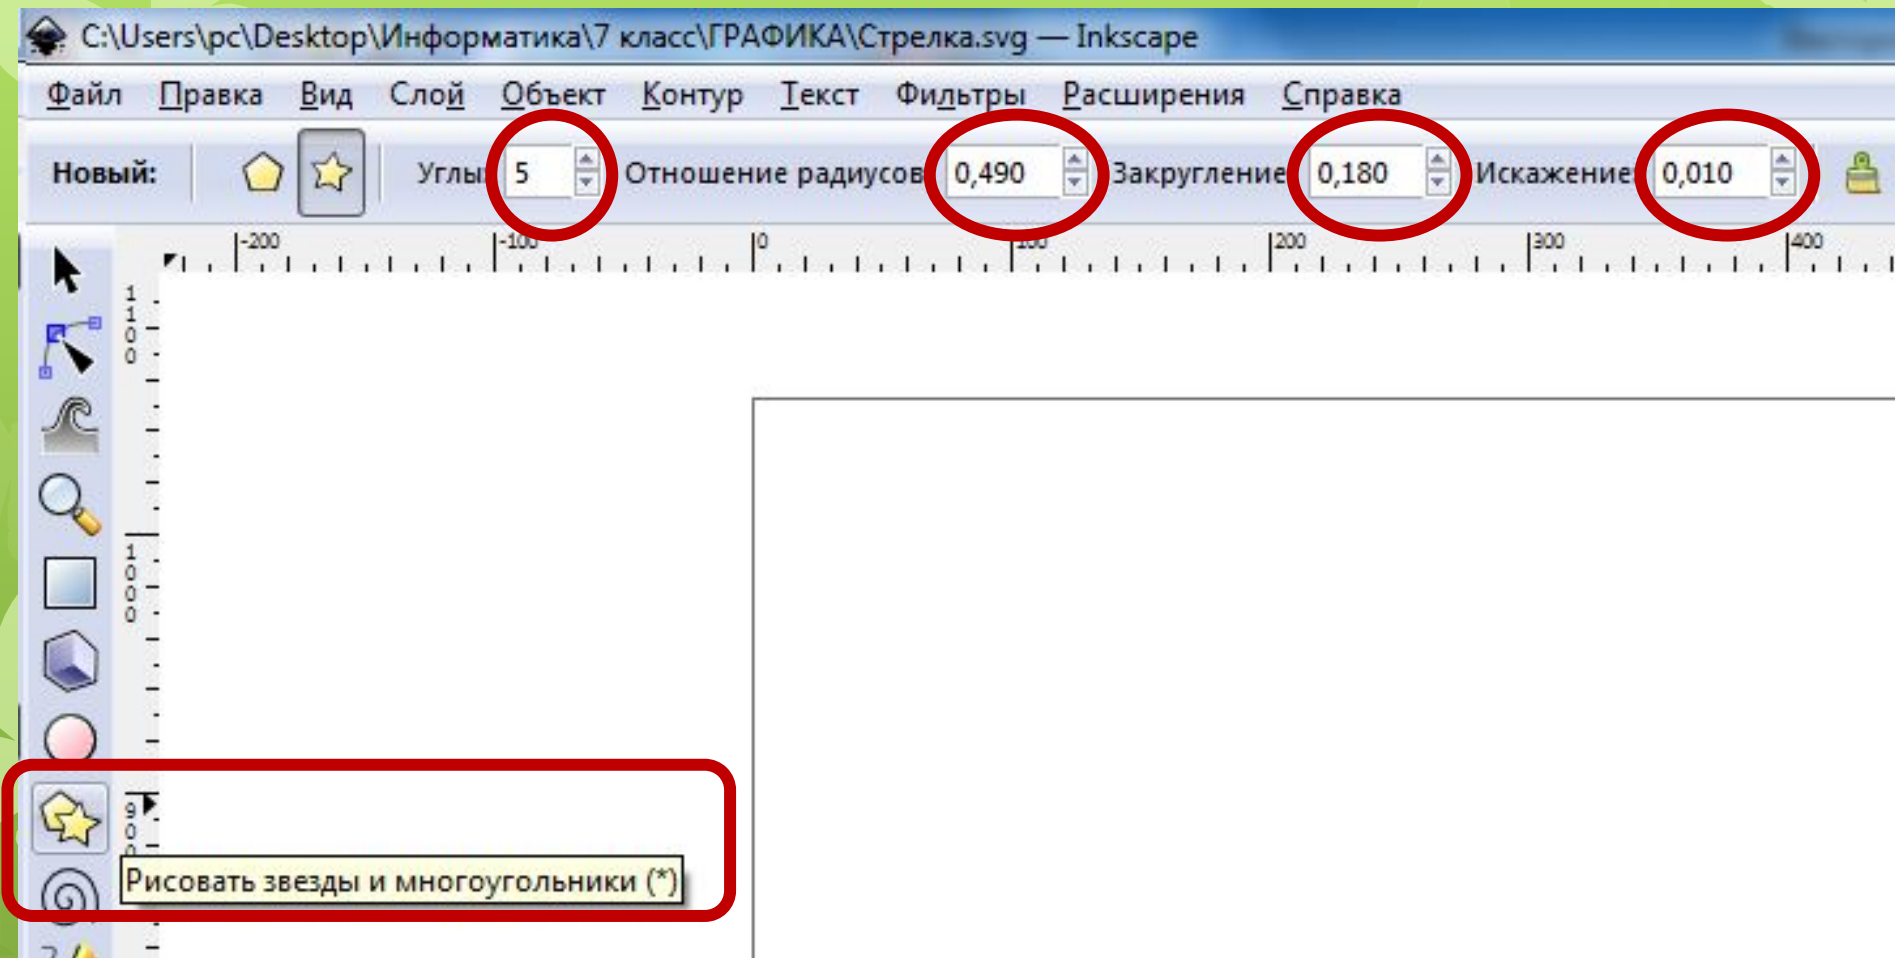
C:\Users\pc\Desktop\Информатика\7 класс\ГРАФИКА\Стрелка.svg — Inkscape

Файл Правка Вид Слой Объект Контур Текст Фильтры Расширения Справка

Новый: Углы: 5 Отношение радиусов: 0,490 Закругление: 0,180 Искажение: 0,010

-200 -100 0 100 200 300 400

1100

1000

900

Рисовать звезды и многоугольники (*)